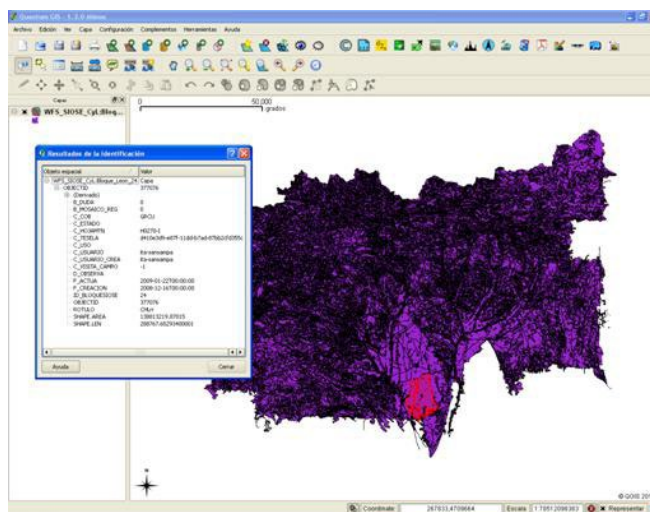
Quantum GIS - 1.3.0 Mimas

Archivo Edición Ver Capa Configuración Complementos Herramientas Ayuda

Capa

WFS_SIOSE_CyL:Bloq...

0 50,000 grados

Resultados de la identificación

| Objeto espacial | Valor |
|---|---|
| WFS_SIOSE_CyL:Bloque_Leon_24 | Capa |
| OBJECTID | 377076 |
| (Derivado) | |
| B_DUDA | 0 |
| B_MOSAICO_REG | 0 |
| C_COB | GPCU |
| C_ESTADO | |
| C_HOJAMTN | H0270-1 |
| C_TESELA | d410e3d9-e07f-11dd-b7ad-07bb2cfd395c |
| C_USO | |
| C_USUARIO | tta-sancampa |
| C_USUARIO_CREA | tta-sancampa |
| C_VISITA_CAMPO | -1 |
| D_OBSERVA | |
| F_ACTUA | 2009-01-22T00:00:00 |
| F_CREACION | 2008-12-16T00:00:00 |
| ID_BLOQUESIOSE | 24 |
| OBJECTID | 377076 |
| ROTULO | CMLV |
| SHAPE.AREA | 158013219.87015 |
| SHAPE.LEN | 288767.65293400003 |

Ayuda Cerrar

N

© QGIS 20

Coordenada: 267033,4709664 Escala 1:79512098363 Representar